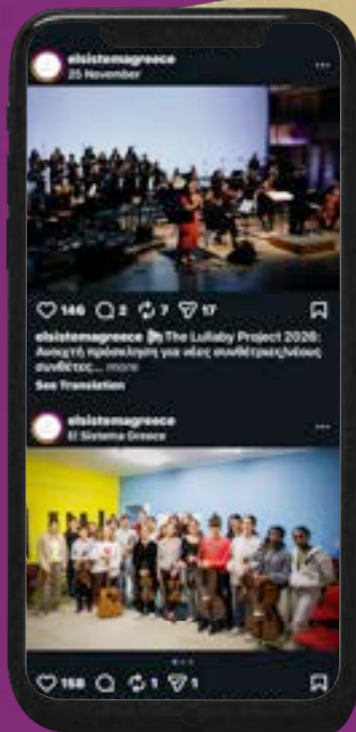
elsistemagreece
25 November

146 2 7 17

elsistemagreece 🎼 The Lullaby Project 2026: Ανοιχτή πρόσκληση για νέες συνθέτριες/νέους συνθέτες... more
See Translation

elsistemagreece
El Sistema Greece

158 1 1